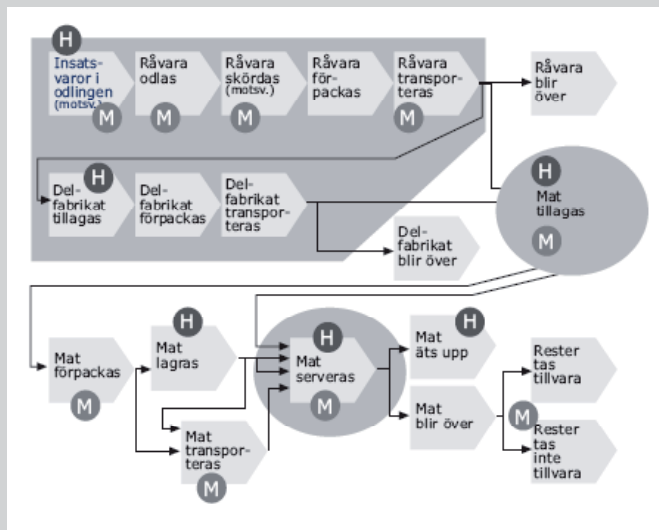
H

Insatsvaror i odlingen (motsv.)

M

Råvara odlas

M

Råvara skördas (motsv.)

M

Råvara förpackas

Råvara transporteras

M

Råvara blir över

H

Delfabrikat tillagas

Delfabrikat förpackas

Delfabrikat transporteras

Delfabrikat blir över

H

Mat tillagas

M

Mat förpackas

M

H

Mat lagras

H

Mat serveras

M

H

Mat äts upp

Mat blir över

M

Mat transporteras

M

Rester tas tillvara

Rester tas inte tillvara